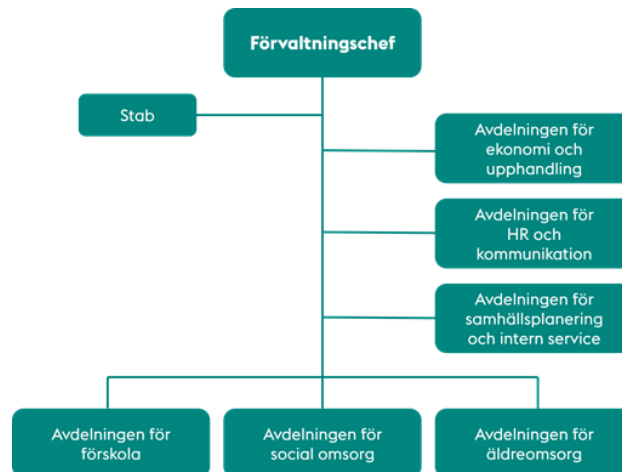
Förvaltningschef

Stab

Avdelningen för ekonomi och upphandling

Avdelningen för HR och kommunikation

Avdelningen för samhällsplanering och intern service

Avdelningen för förskola

Avdelningen för social omsorg

Avdelningen för äldreomsorg